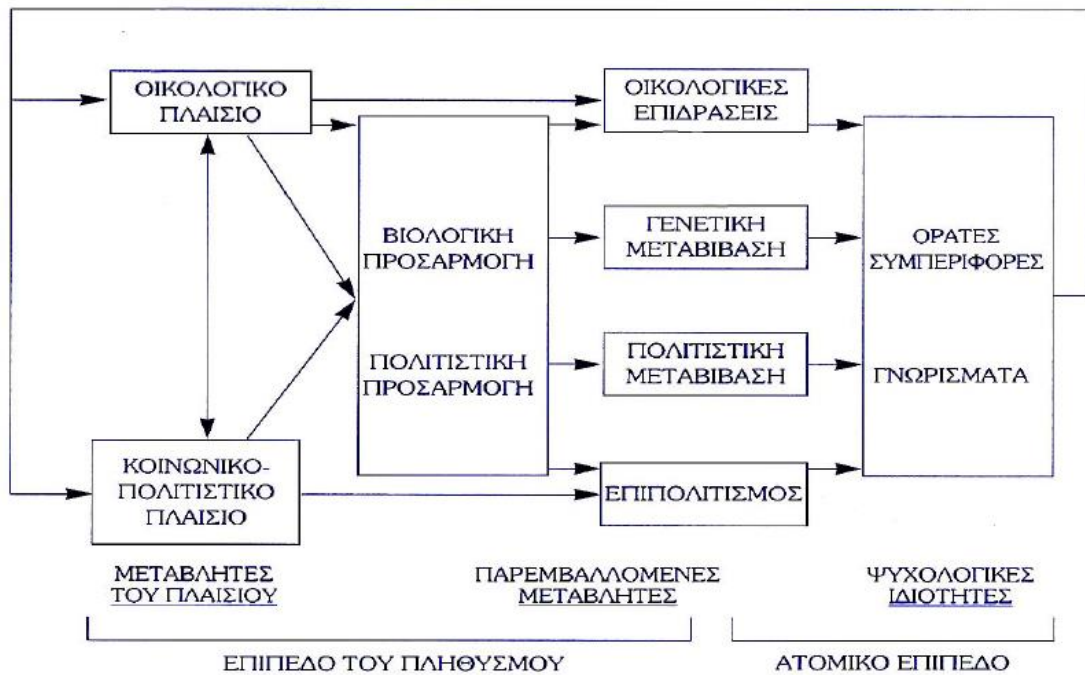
ΟΙΚΟΛΟΓΙΚΟ ΠΛΑΙΣΙΟ

ΚΟΙΝΩΝΙΚΟ-ΠΟΛΙΤΙΣΤΙΚΟ ΠΛΑΙΣΙΟ

ΒΙΟΛΟΓΙΚΗ ΠΡΟΣΑΡΜΟΓΗ

ΠΟΛΙΤΙΣΤΙΚΗ ΠΡΟΣΑΡΜΟΓΗ

ΟΙΚΟΛΟΓΙΚΕΣ ΕΠΙΔΡΑΣΕΙΣ

ΓΕΝΕΤΙΚΗ ΜΕΤΑΒΙΒΑΣΗ

ΠΟΛΙΤΙΣΤΙΚΗ ΜΕΤΑΒΙΒΑΣΗ

ΕΠΙΠΟΛΙΤΙΣΜΟΣ

ΟΡΑΤΕΣ ΣΥΜΠΕΡΙΦΟΡΕΣ

ΓΝΩΡΙΣΜΑΤΑ

ΜΕΤΑΒΛΗΤΕΣ ΤΟΥ ΠΛΑΙΣΙΟΥ

ΠΑΡΕΜΒΑΛΛΟΜΕΝΕΣ ΜΕΤΑΒΛΗΤΕΣ

ΨΥΧΟΛΟΓΙΚΕΣ ΙΔΙΟΤΗΤΕΣ

ΕΠΙΠΕΔΟ ΤΟΥ ΠΛΗΘΥΣΜΟΥ

ΑΤΟΜΙΚΟ ΕΠΙΠΕΔΟ